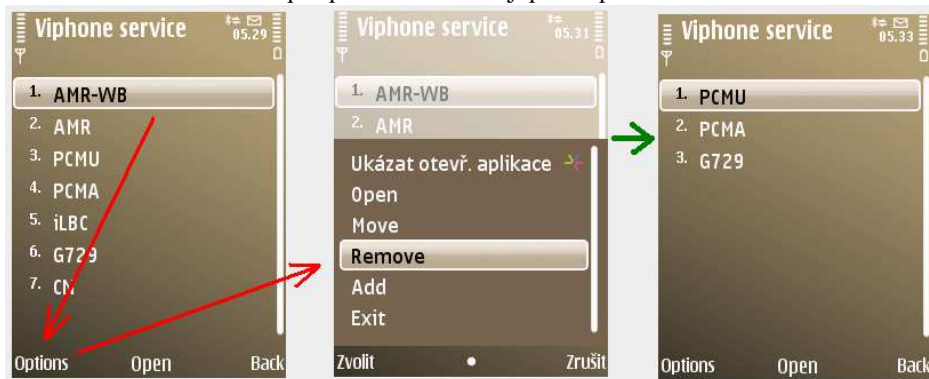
Viphone service
05.29
1. AMR-WB
2. AMR
3. PCMU
4. PCMA
5. iLBC
6. G729
7. CN
Options Open Back

Viphone service
05.31
1. AMR-WB
2. AMR
Ukázat otevř. aplikace
Open
Move
Remove
Add
Exit
Zvolit Zrušit

Viphone service
05.33
1. PCMU
2. PCMA
3. G729
Options Open Back